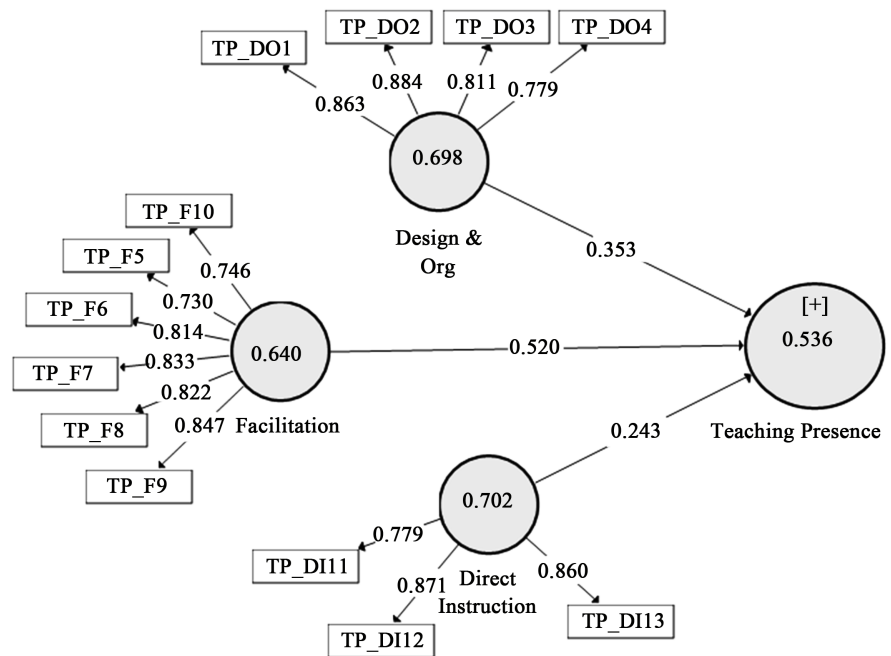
TP_DO1
TP_DO2
TP_DO3
TP_DO4
0.863
0.884
0.811
0.779
0.698
Design & Org
0.353
TP_F10
TP_F5
0.746
0.730
TP_F6
0.814
0.833
0.640
0.520
[+]
0.536
TP_F7
0.822
TP_F8
0.847
Facilitation
0.243
Teaching Presence
TP_F9
0.702
0.779
TP_DI11
0.871
Direct Instruction
0.860
TP_DI13
TP_DI12